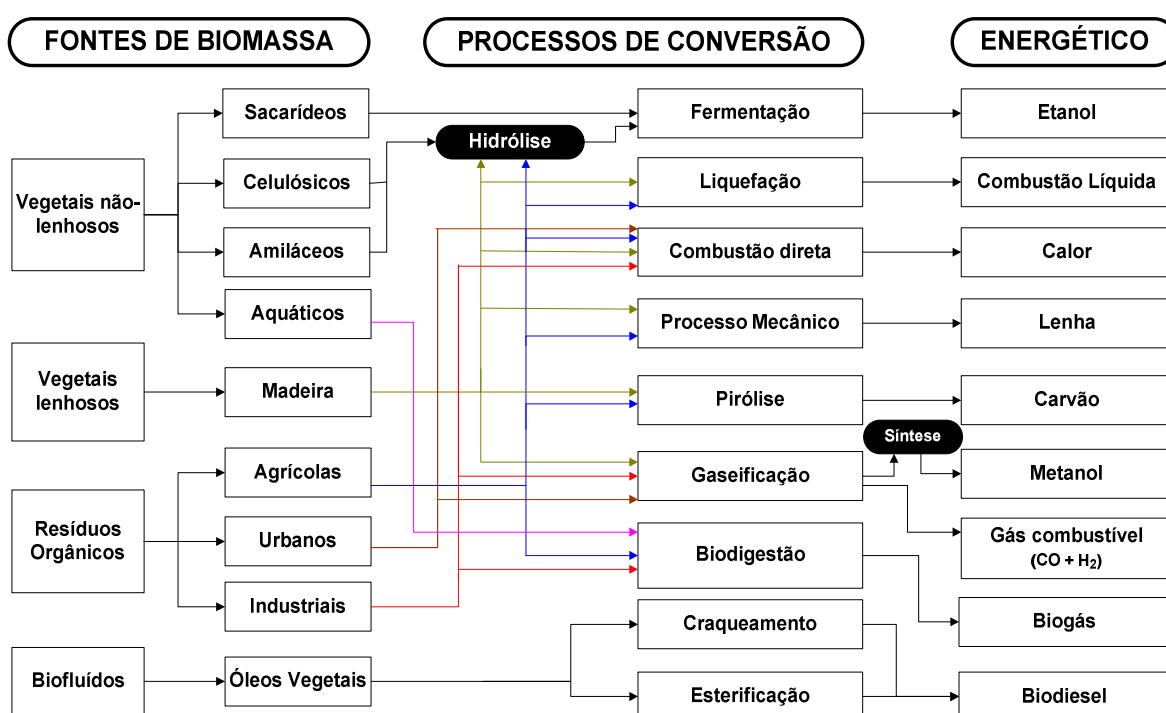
FONTES DE BIOMASSA

PROCESSOS DE CONVERSÃO

ENERGÉTICO

Vegetais não-lenhosos

Sacarídeos

Celulósicos

Amiláceos

Aquáticos

Vegetais lenhosos

Madeira

Resíduos Orgânicos

Agrícolas

Urbanos

Industriais

Biofluídos

Óleos Vegetais

Hidrólise

Fermentação

Liquefação

Combustão direta

Processo Mecânico

Pirólise

Gaseificação

Síntese

Biodigestão

Craqueamento

Esterificação

Etanol

Combustão Líquida

Calor

Lenha

Carvão

Metanol

Gás combustível
(CO + $H_2$)

Biogás

Biodiesel